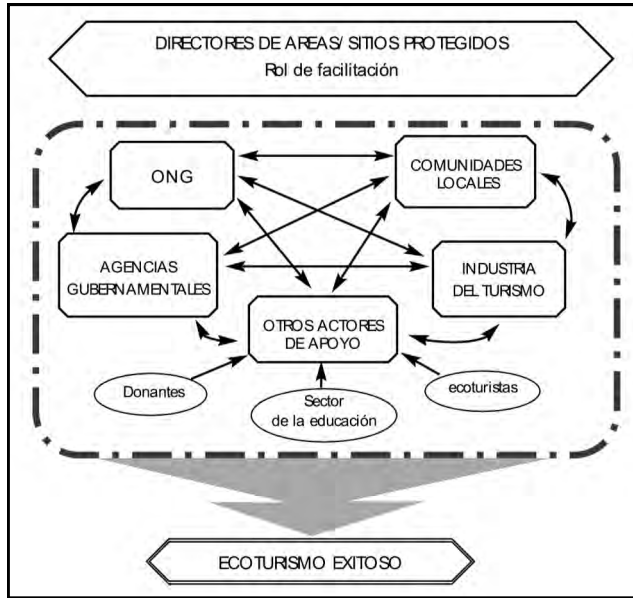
DIRECTORES DE AREAS/ SITIOS PROTEGIDOS
Rol de facilitación

ONG

COMUNIDADES LOCALES

AGENCIAS GUBERNAMENTALES

INDUSTRIA DEL TURISMO

OTROS ACTORES DE APOYO

Donantes

Sector de la educación

ecoturistas

ECOTURISMO EXITOSO